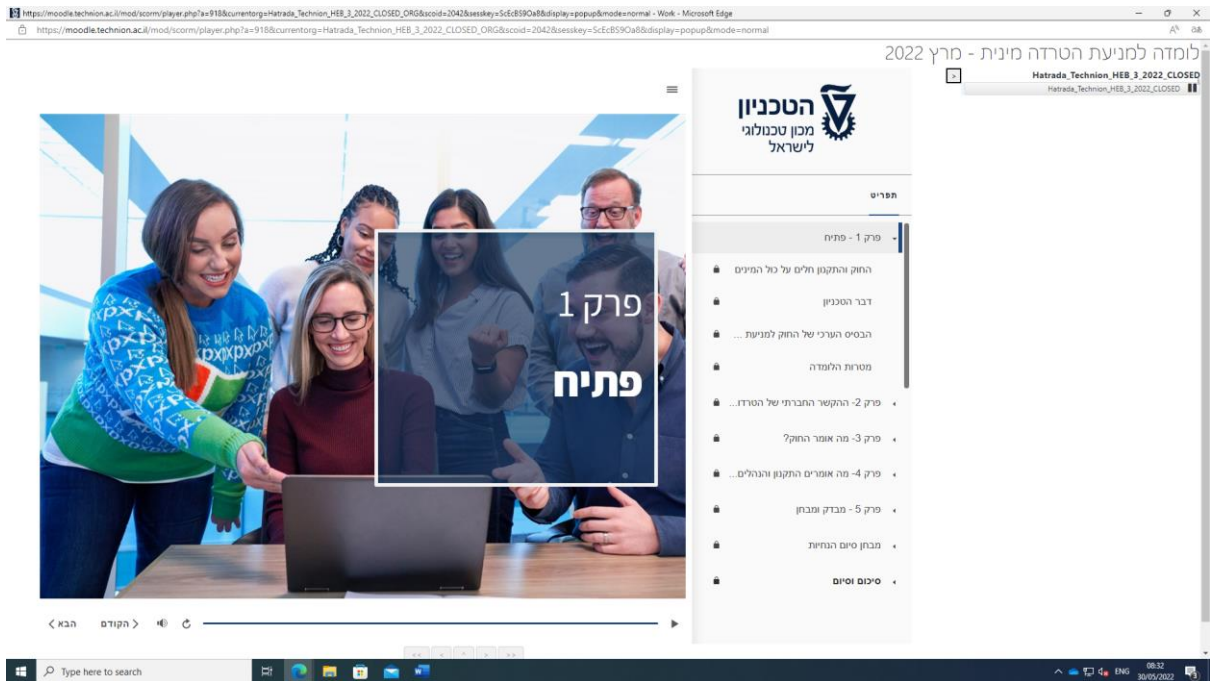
https://moodle.technion.ac.il/mod/scorm/player.php?a=918&currentorg=Hatrada_Technion_HEB_3_2022_CLOSED_ORG&scoid=2042&sesskey=ScEcBS9Oa8&display=popup&mode=normal - Work - Microsoft Edge

https://moodle.technion.ac.il/mod/scorm/player.php?a=918&currentorg=Hatrada_Technion_HEB_3_2022_CLOSED_ORG&scoid=2042&sesskey=ScEcBS9Oa8&display=popup&mode=normal

לומדה למניעת הטרדה מינית - מרץ 2022

Hatrada_Technion_HEB_3_2022_CLOSED
Hatrada_Technion_HEB_3_2022_CLOSED

הטכניון
מכון טכנולוגי
לישראל

תפריט

פרק 1 - פתיח
החוק והתקנון חלים על כול המינים
דבר הטכניון
הבסיס הערכי של החוק למניעת ...
מטרות הלומדה
פרק 2- ההקשר החברתי של הטרדו...
פרק 3- מה אומר החוק?
פרק 4- מה אומרים התקנון והנהלים...
פרק 5 - מבדק ומבחן
מבחן סיום הנחיות
סיכום וסיום

פרק 1
פתיח

הבא < הקודם >

Type here to search

ENG 08:32 30/05/2022